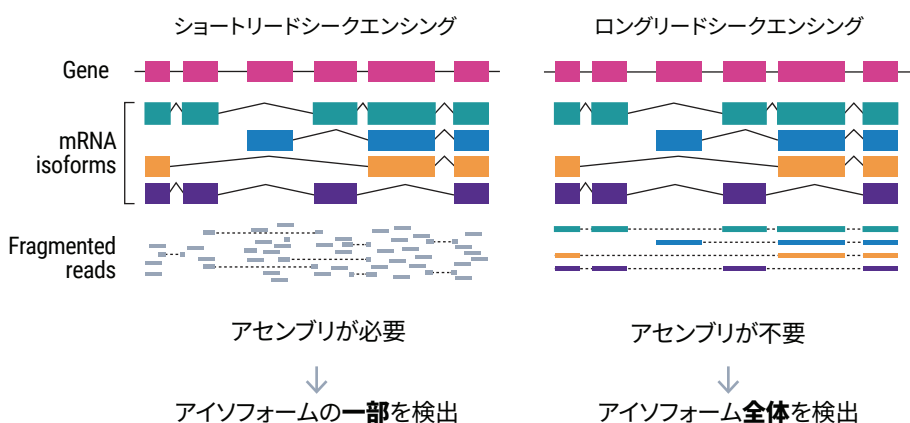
ショートリードシークエンシング

ロングリードシークエンシング

Gene

mRNA isoforms

Fragmented reads

アセンブリが必要

↓

アイソフォームの**一部**を検出

アセンブリが不要

↓

アイソフォーム**全体**を検出